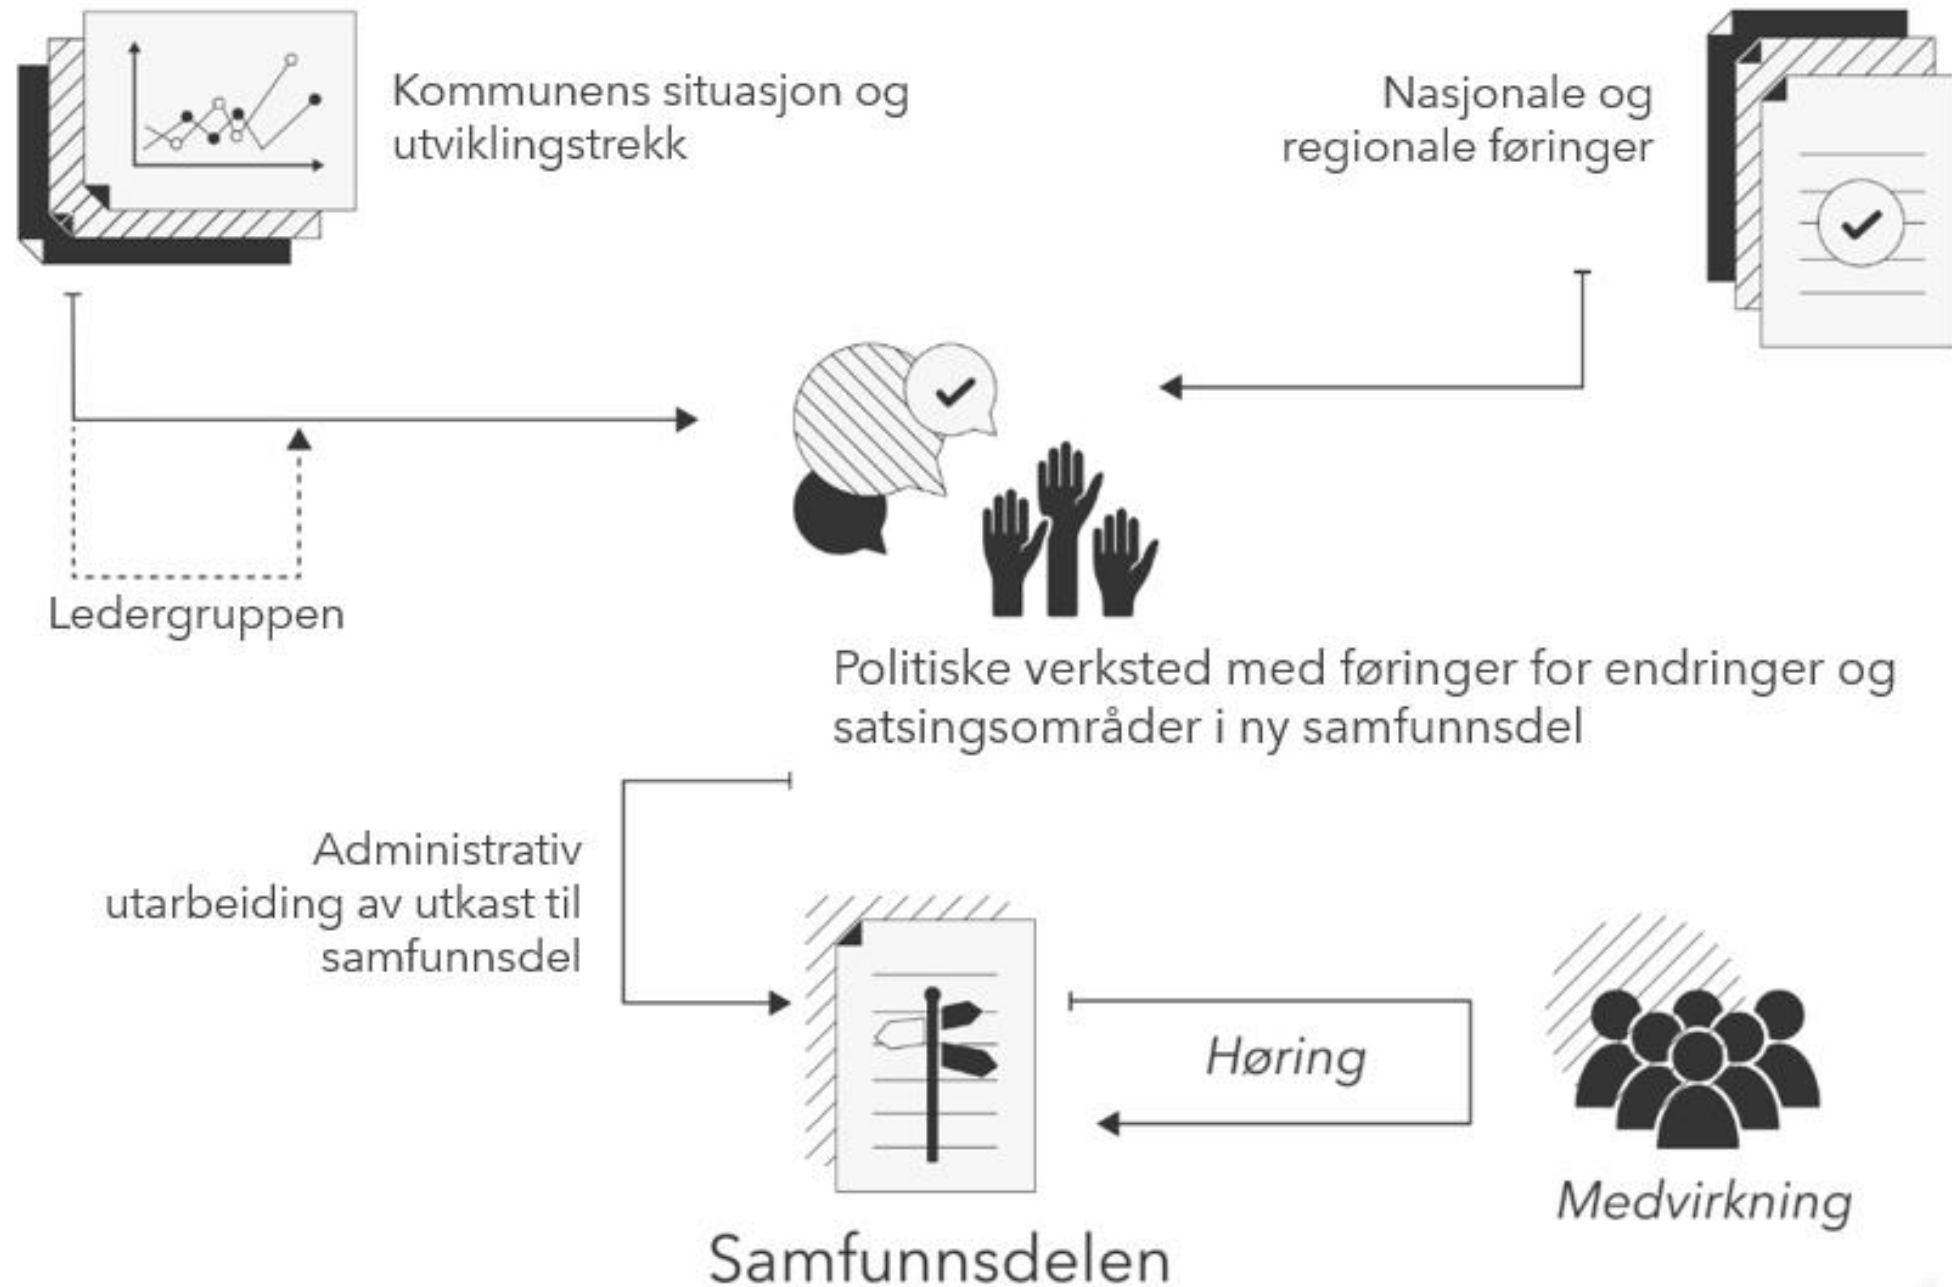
Kommunens situasjon og utviklingstrekk

Nasjonale og regionale føringer

Ledergruppen

Politiske verksted med føringer for endringer og satsingsområder i ny samfunnsdel

Administrativ utarbeiding av utkast til samfunnsdel

Høring

Medvirkning

Samfunnsdelen